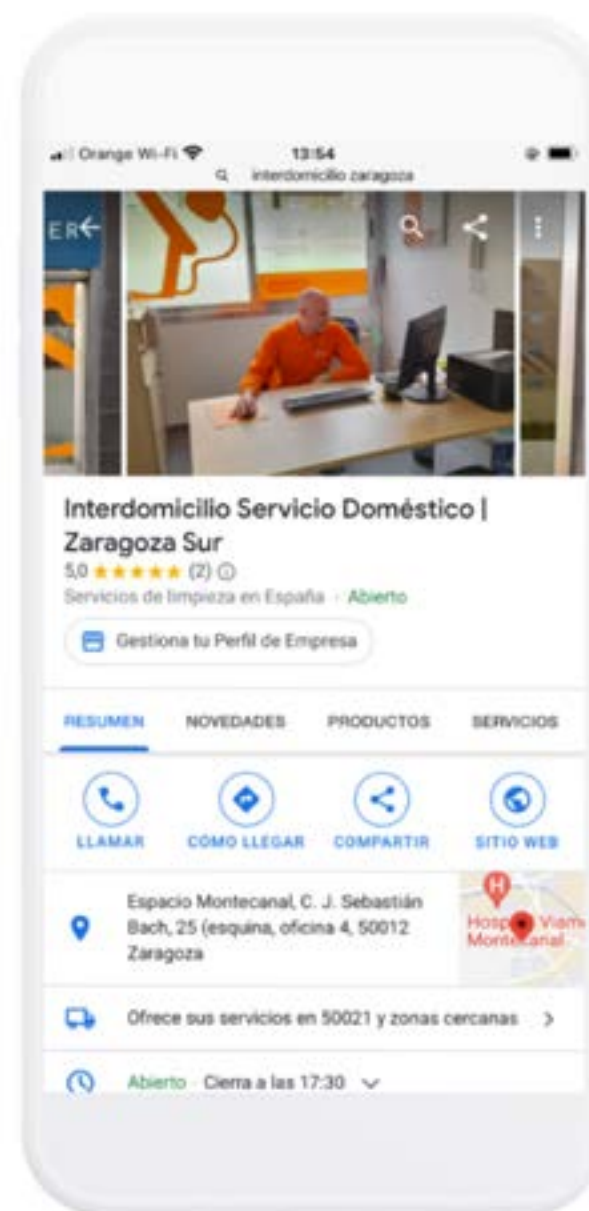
Orange Wi-Fi 13:54
interdomicilio zaragoza

ER

Interdomicilio Servicio Doméstico | Zaragoza Sur
5,0 ★★★★★ (2)
Servicios de limpieza en España · Abierto

Gestiona tu Perfil de Empresa

RESUMEN NOVEDADES PRODUCTOS SERVICIOS

LLAMAR CÓMO LLEGAR COMPARTIR SITIO WEB

Espacio Montecanal, C. J. Sebastián Bach, 25 (esquina, oficina 4, 50012 Zaragoza

Hosp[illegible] Viam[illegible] Monte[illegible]anal

Ofrece sus servicios en 50021 y zonas cercanas

Abierto · Cierra a las 17:30